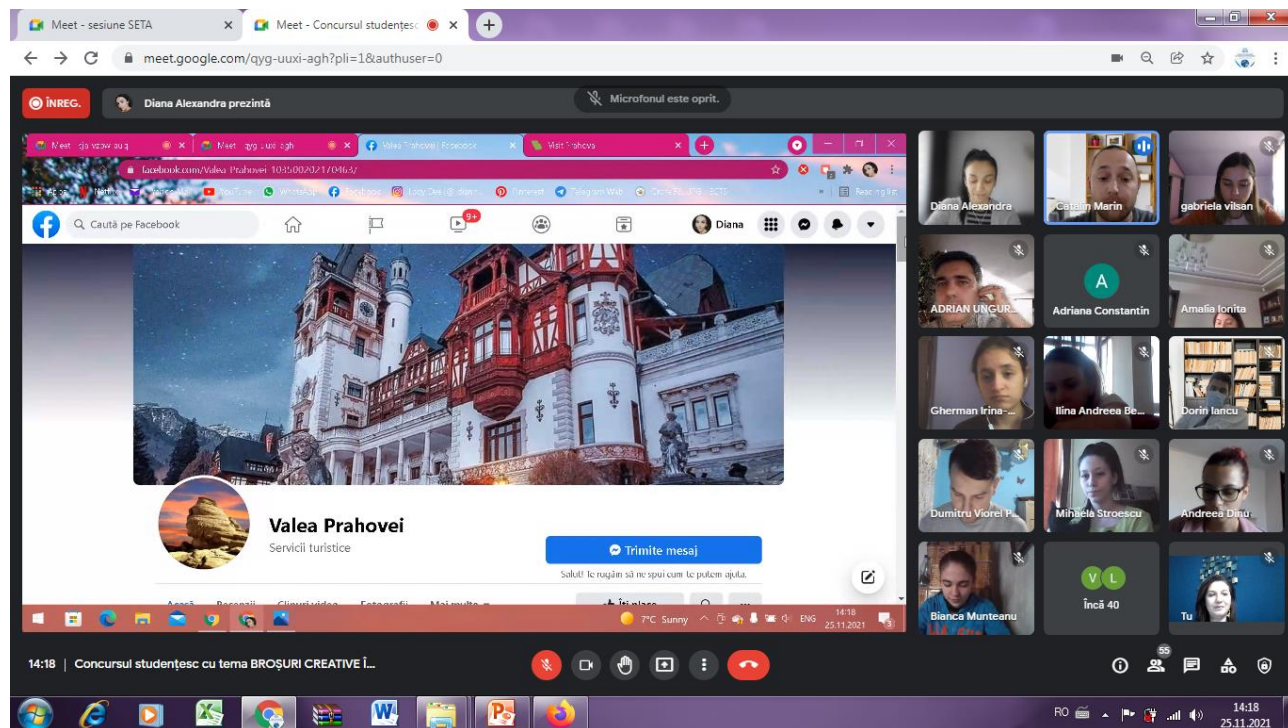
Meet - sesiune SETA
Meet - Concursul studențesc
meet.google.com/qyg-uuxi-agh?pli=1&authuser=0

ÎNREG.
Diana Alexandra prezintă
Microfonul este oprit.

Meet - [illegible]
Meet - qyg-uuxi-agh
Valea Prahovei | Facebook
Visit Prahova
facebook.com/Valea-Prahovei-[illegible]
YouTube WhatsApp Facebook Pinterest Telegram Web
Reading list
Caută pe Facebook
9+
Diana

Valea Prahovei
Servicii turistice
Trimite mesaj
Salut! Te rugăm să ne spui cum te putem ajuta.
Acasă Recenzii Clipuri video Fotografii Mai multe
Îți place
7°C Sunny ENG 14:18 25.11.2021

Diana Alexandra
Catalin Marin
gabriela vilsan
ADRIAN UNGUR...
A
Adriana Constantin
Amalia Ionita
Gherman Irina-...
Ilina Andreea Be...
Dorin Iancu
Dumitru Viorel P...
Mihaela Stroescu
Andreea Danu
Bianca Munteanu
V L
Încă 40
Tu

14:18 | Concursul studențesc cu tema BROȘURI CREATIVE Î...
55

RO 14:18 25.11.2021